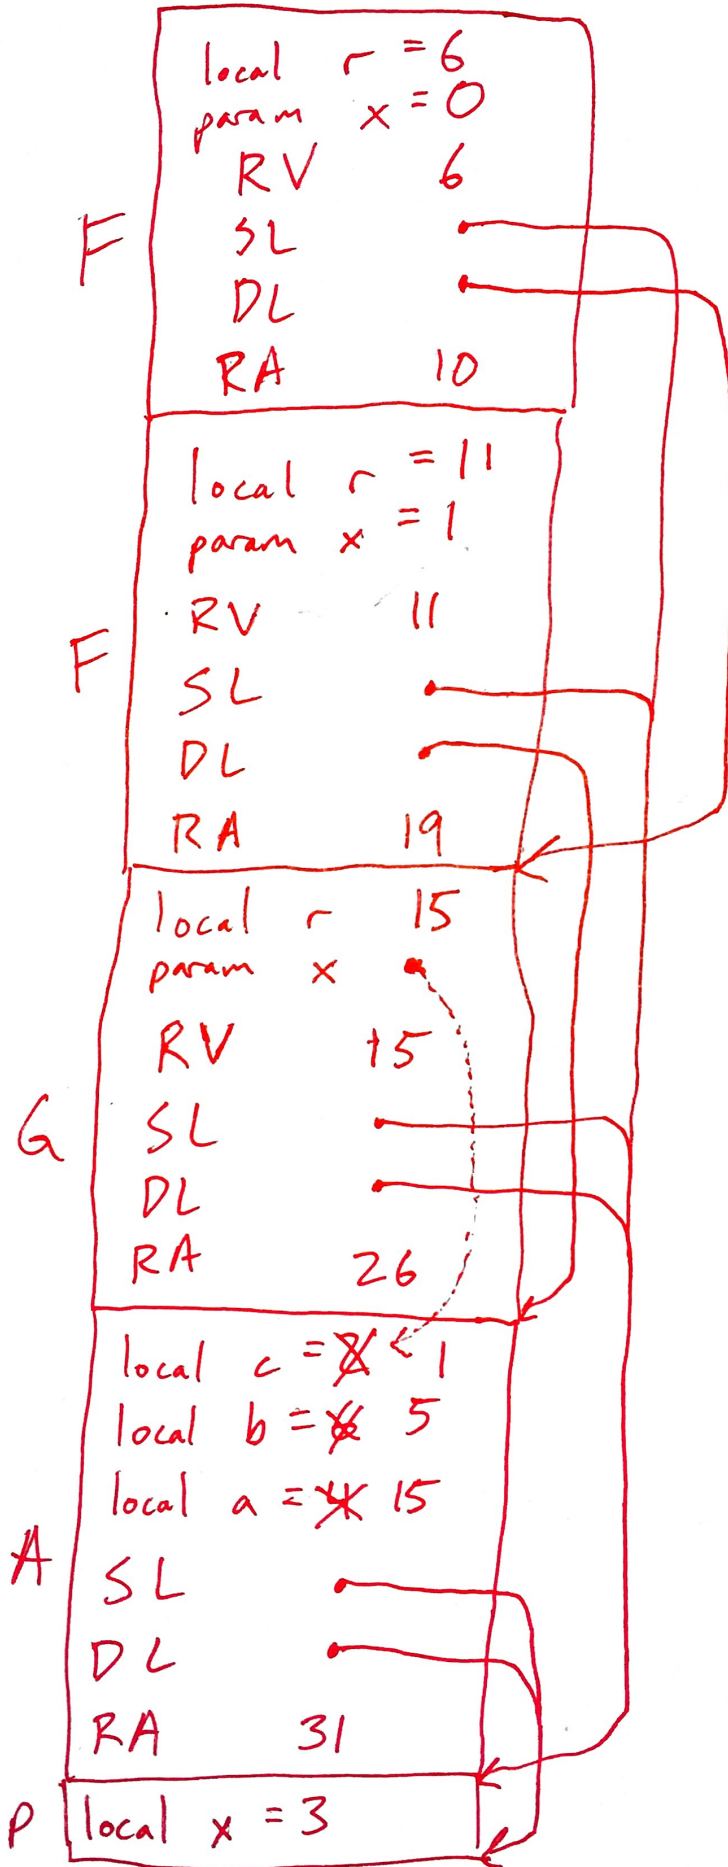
F
local r = 6
param x = 0
RV 6
SL
DL
RA 10

F
local r = 11
param x = 1
RV 11
SL
DL
RA 19

G
local r 15
param x
RV 15
SL
DL
RA 26

A
local c = 8 1
local b = 6 5
local a = 4 15
SL
DL
RA 31

P
local x = 3